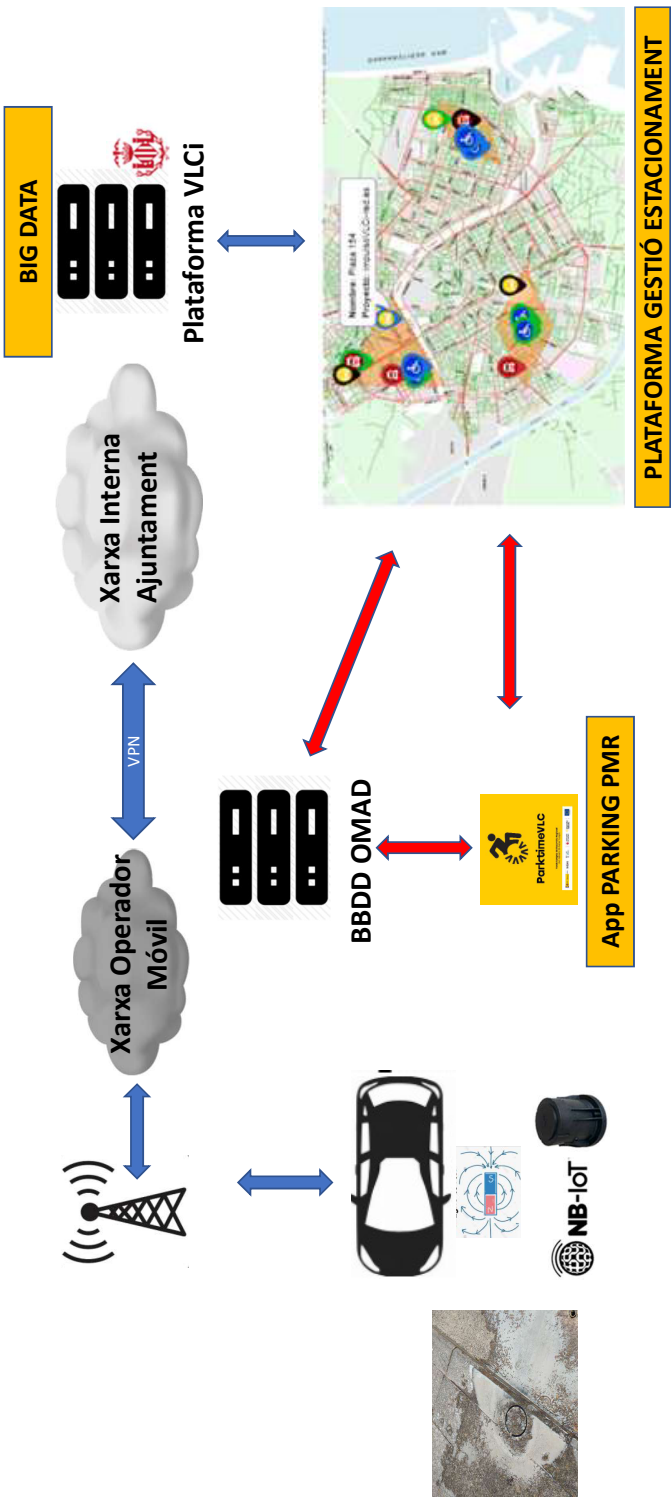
BIG DATA

Plataforma VLCi

PLATAFORMA GESTIÓ ESTACIONAMENT

Nombre: Plaza 154
Proyecto: impulsVLC-rezas

Xarxa Interna Ajuntament

VPN

Xarxa Operador Móvil

BBDD OMAD

App PARKING PMR

ParktimeVLC

NB-IoT